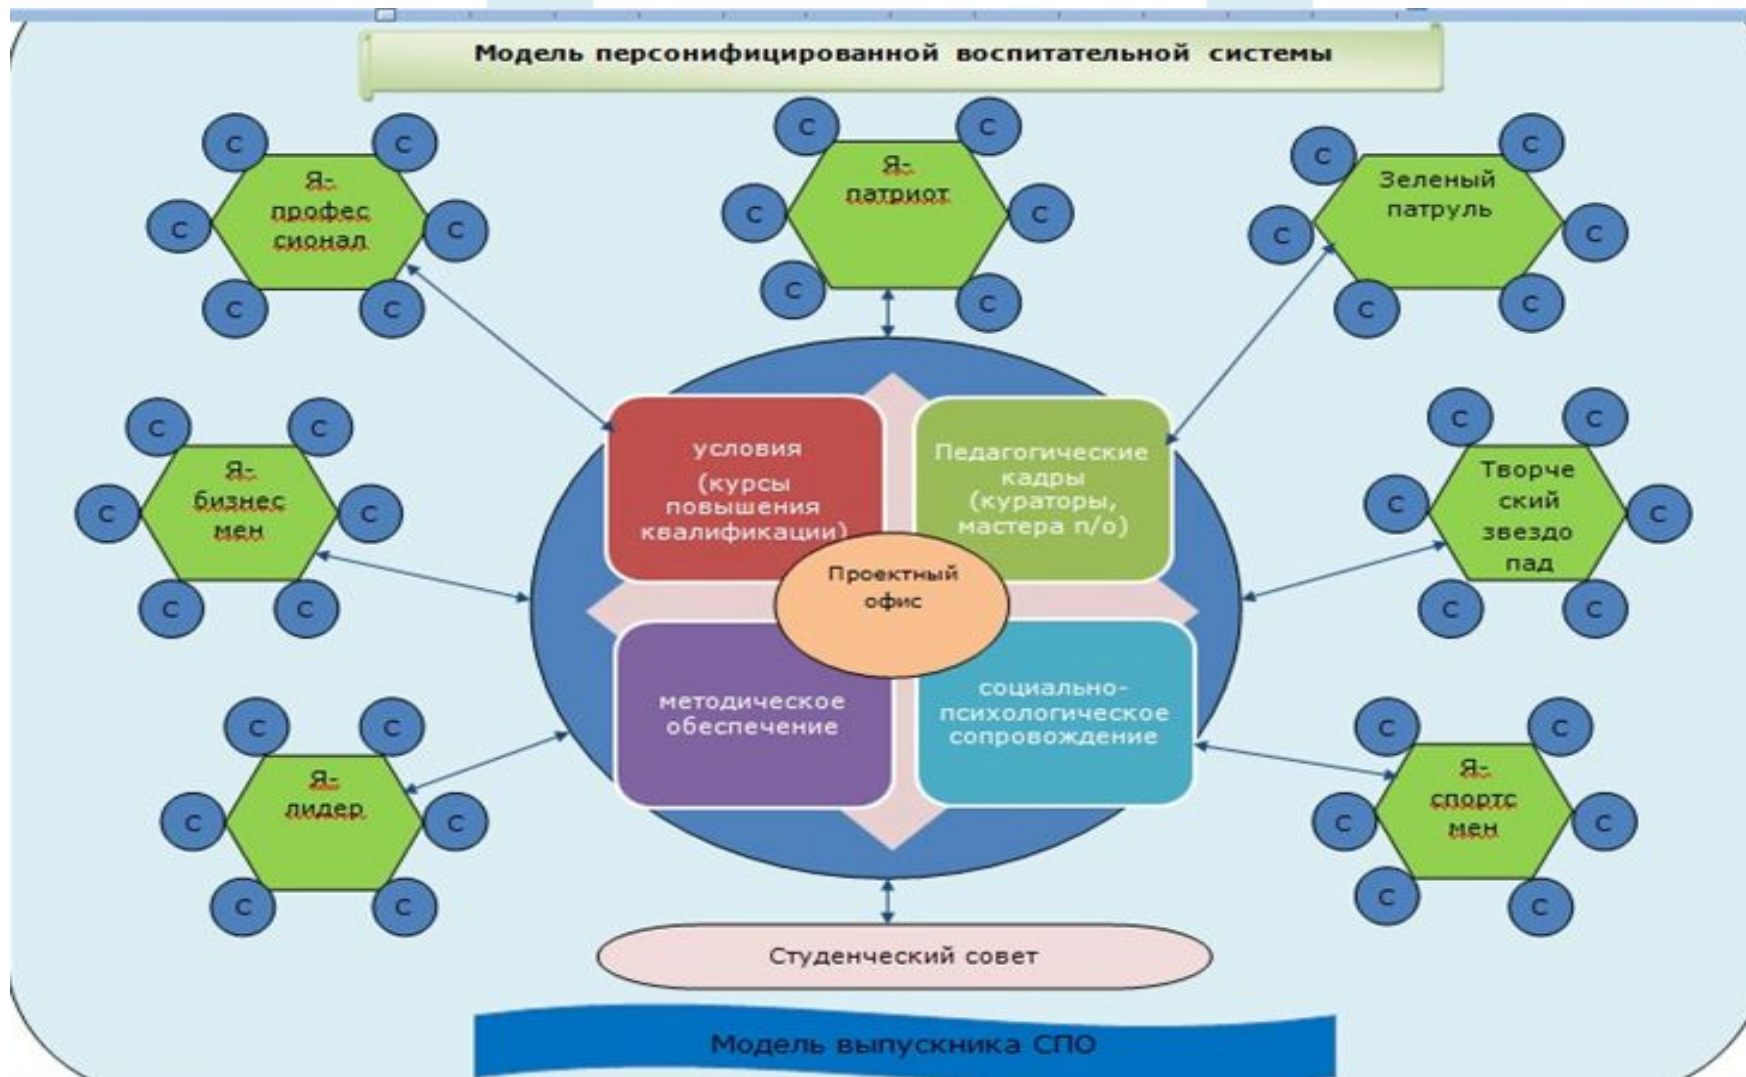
Модель персонифицированной воспитательной системы

С С Я-профес сионал С С С С

С С Я-патриот С С С С

С С Зеленый патруль С С С С

С С Я-бизнес мен С С С С

условия (курсы повышения квалификации)

Педагогические кадры (кураторы, мастера п/о)

Проектный офис

методическое обеспечение

социально-психологическое сопровождение

С С Творче ский звездо пад С С С С

С С Я-лидер С С С С

С С Я-спортс мен С С С С

Студенческий совет

Модель выпускника СПО